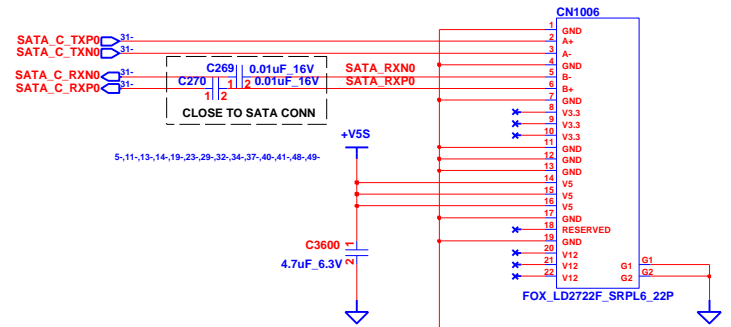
CN1006

SATA_C_TXP0 31-
SATA_C_TXN0 31-
SATA_C_RXN0 31-
SATA_C_RXP0 31-

C269 0.01uF_16V
C270 0.01uF_16V
1 2 1 2

CLOSE TO SATA CONN

SATA_RXN0
SATA_RXP0

+V5S

5-,11-,13-,14-,19-,23-,29-,32-,34-,37-,40-,41-,48-,49-

C3600
4.7uF_6.3V
1
2

1 GND
2 A+
3 A-
4 GND
5 B-
6 B+
7 GND
8 V3.3
9 V3.3
10 V3.3
11 GND
12 GND
13 GND
14 V5
15 V5
16 V5
17 GND
18 RESERVED
19 GND
20 V12
21 V12
22 V12

G1 G1
G2 G2

FOX_LD2722F_SRPL6_22P